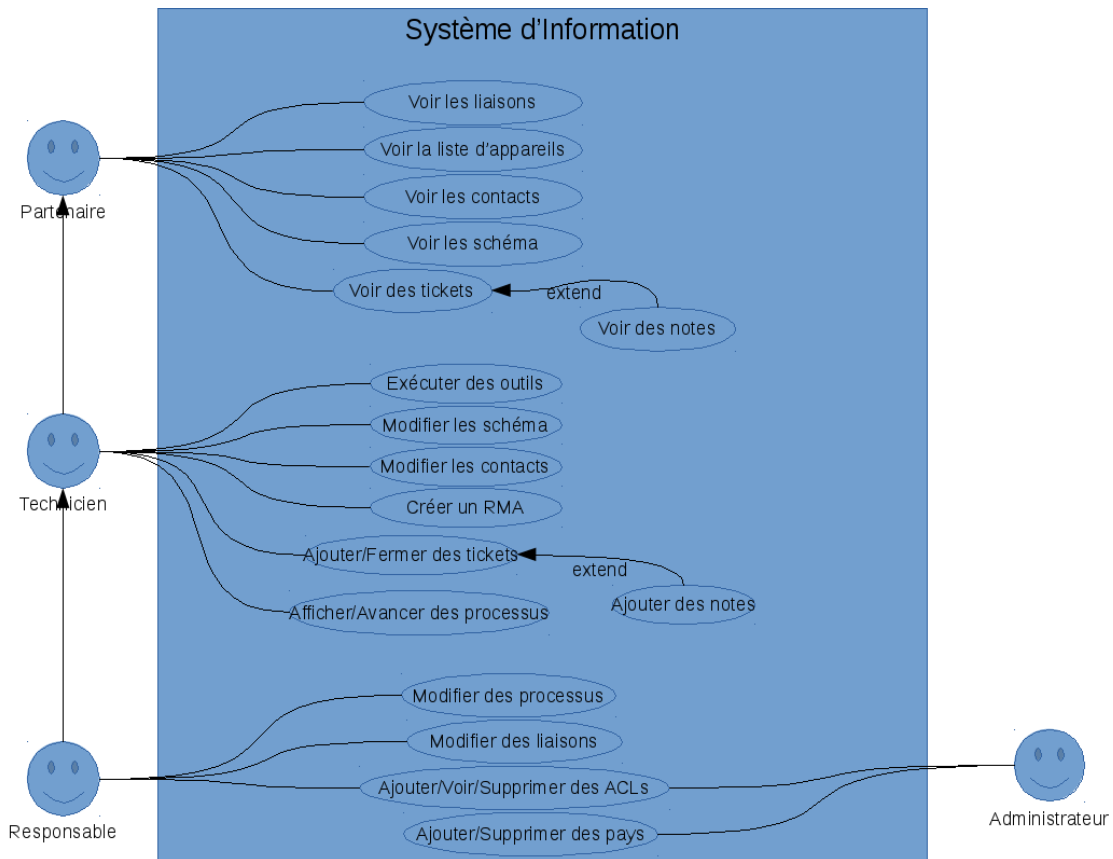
Système d'Information

Partenaire

Voir les liaisons

Voir la liste d'appareils

Voir les contacts

Voir les schéma

Voir des tickets

extend

Voir des notes

Technicien

Exécuter des outils

Modifier les schéma

Modifier les contacts

Créer un RMA

Ajouter/Fermer des tickets

extend

Ajouter des notes

Afficher/Avancer des processus

Responsable

Modifier des processus

Modifier des liaisons

Ajouter/Voir/Supprimer des ACLs

Ajouter/Supprimer des pays

Administrateur